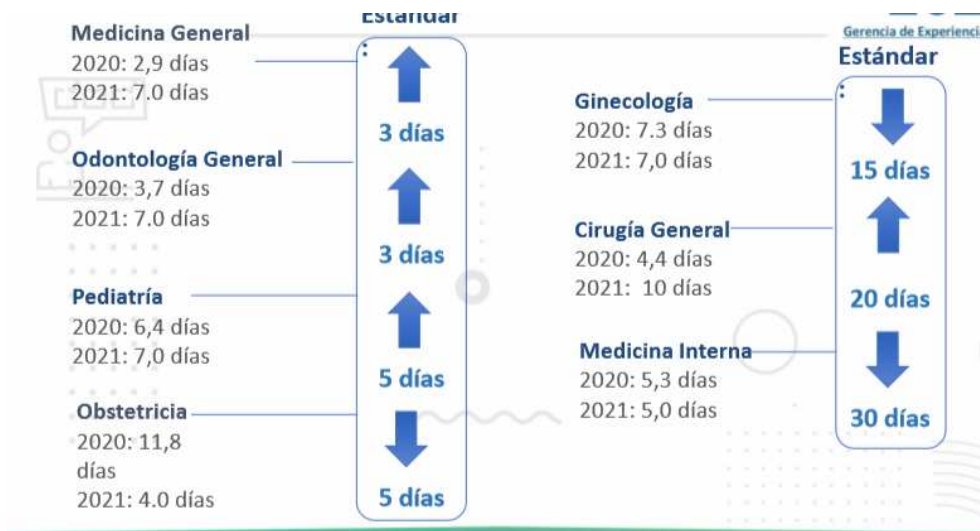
Estándar

Medicina General
2020: 2,9 días
2021: 7.0 días

3 días

Odontología General
2020: 3,7 días
2021: 7.0 días

3 días

Pediatría
2020: 6,4 días
2021: 7,0 días

5 días

Obstetricia
2020: 11,8 días
2021: 4.0 días

5 días

Gerencia de Experienci

Estándar

Ginecología
2020: 7.3 días
2021: 7,0 días

15 días

Cirugía General
2020: 4,4 días
2021: 10 días

20 días

Medicina Interna
2020: 5,3 días
2021: 5,0 días

30 días